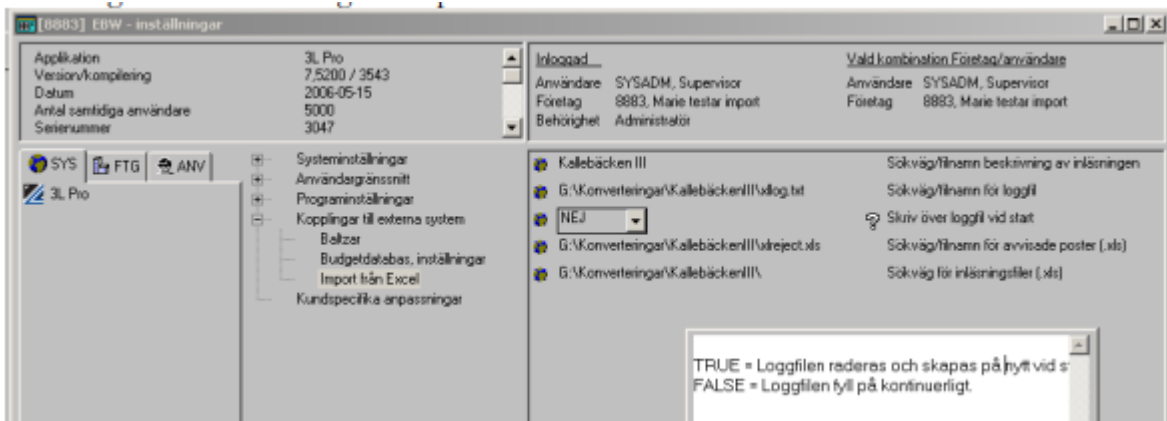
[8883] EBW - inställningar

Applikation 3L Pro
Version/kompilering 7,5200 / 3543
Datum 2006-05-15
Antal samtidiga användare 5000
Serienummer 3047

Inloggad
Användare SYSADM, Supervisor
Företag 8883, Marie testar import
Behörighet Administratör

Vald kombination Företag/användare
Användare SYSADM, Supervisor
Företag 8883, Marie testar import

SYS FTG ANV

3L Pro

Systeminställningar
Användargränssnitt
Programinställningar
Kopplingar till externa system
Baltzar
Budgetdatabas, inställningar
Import från Excel
Kundspecifika anpassningar

Kallebäcken III — Sökväg/filnamn beskrivning av inläsningen
G:\Konverteringar\KallebäckenIII\xllog.txt — Sökväg/filnamn för loggfil
NEJ — Skriv över loggfil vid start
G:\Konverteringar\KallebäckenIII\xlreject.xls — Sökväg/filnamn för avvisade poster (.xls)
G:\Konverteringar\KallebäckenIII\ — Sökväg för inläsningsfiler (.xls)

TRUE = Loggfilen raderas och skapas på nytt vid s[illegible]
FALSE = Loggfilen fyll på kontinuerligt.